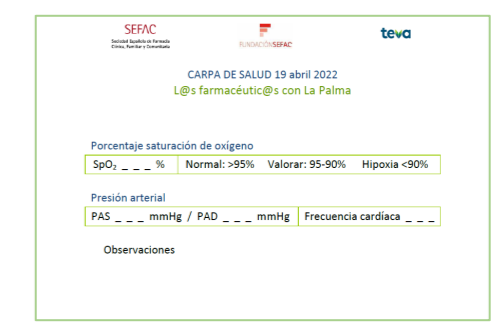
SEFAC
Sociedad Española de Farmacia Clínica, Familiar y Comunitaria

FUNDACIÓNSEFAC

teva

CARPA DE SALUD 19 abril 2022
L@s farmacéutic@s con La Palma

Porcentaje saturación de oxígeno

| $SpO_2$ _ _ _ % | Normal: >95% | Valorar: 95-90% | Hipoxia <90% |
|---|---|---|---|

Presión arterial

| PAS _ _ _ mmHg / PAD _ _ _ mmHg | Frecuencia cardíaca _ _ _ |
|---|---|

Observaciones